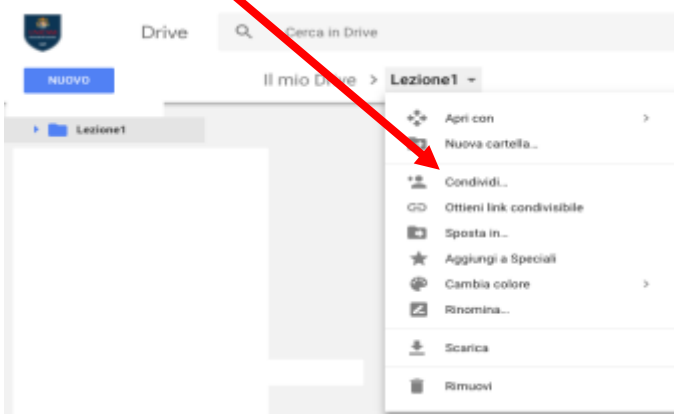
Drive

Cerca in Drive

NUOVO

Il mio Drive > Lezione1

Lezione1

Apri con >

Nuova cartella...

Condividi...

Ottieni link condivisibile

Sposta in...

Aggiungi a Speciali

Cambia colore >

Rinomina...

Scarica

Rimuovi